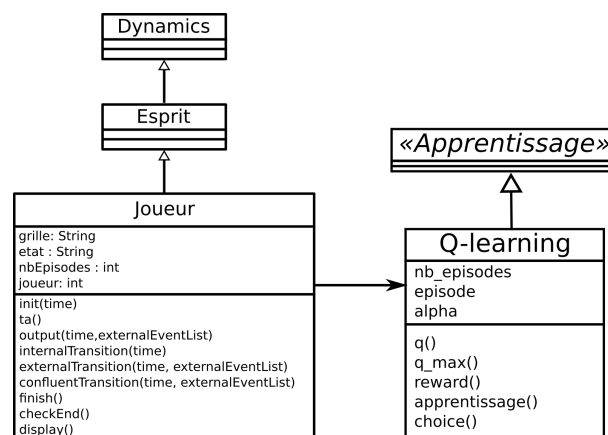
Dynamics

Esprit

Joueur

grille: String
etat : String
nbEpisodes : int
joueur: int

init(time)
ta()
output(time,externalEventList)
internalTransition(time)
externalTransition(time, externalEventList)
confluentTransition(time, externalEventList)
finish()
checkEnd()
display()

«Apprentissage»

Q-learning

nb_episodes
episode
alpha

q()
q_max()
reward()
apprentissage()
choice()